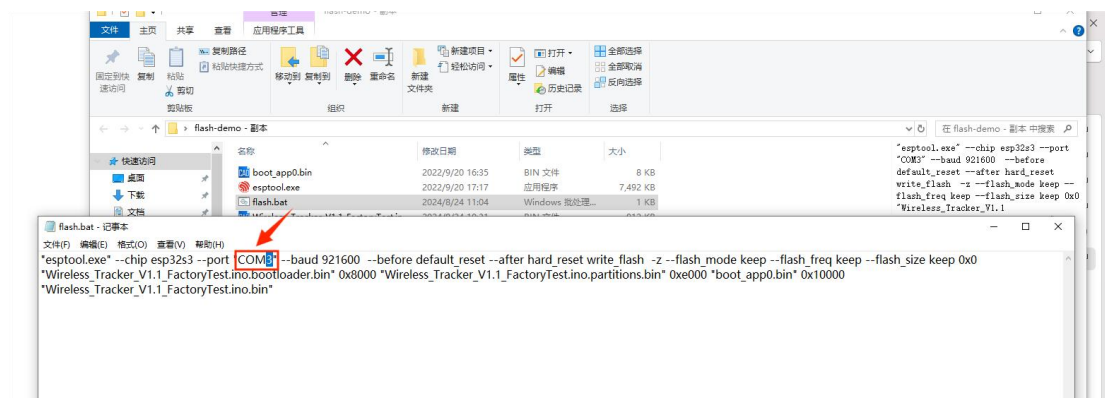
管理 flash-demo - 副本

文件 主页 共享 查看 应用程序工具

固定到快速访问 复制 粘贴 复制路径 粘贴快捷方式 剪切 剪贴板

移动到 复制到 删除 重命名 组织

新建项目 轻松访问 新建文件夹 新建

属性 打开 编辑 历史记录 打开

全部选择 全部取消 反向选择 选择

flash-demo - 副本

在 flash-demo - 副本 中搜索

快速访问
桌面
下载
文档

| 名称 | 修改日期 | 类型 | 大小 |
|---|---|---|---|
| boot_app0.bin | 2022/9/20 16:35 | BIN 文件 | 8 KB |
| esptool.exe | 2022/9/20 17:17 | 应用程序 | 7,492 KB |
| flash.bat | 2024/8/24 11:04 | Windows 批处理... | 1 KB |

"esptool.exe" --chip esp32s3 --port "COM3" --baud 921600 --before default_reset --after hard_reset write_flash -z --flash_mode keep --flash_freq keep --flash_size keep 0x0 "Wireless_Tracker_V1.1

flash.bat - 记事本

文件(F) 编辑(E) 格式(O) 查看(V) 帮助(H)

"esptool.exe" --chip esp32s3 --port "COM3" --baud 921600 --before default_reset --after hard_reset write_flash -z --flash_mode keep --flash_freq keep --flash_size keep 0x0 "Wireless_Tracker_V1.1_FactoryTest.ino.bootloader.bin" 0x8000 "Wireless_Tracker_V1.1_FactoryTest.ino.partitions.bin" 0xe000 "boot_app0.bin" 0x10000 "Wireless_Tracker_V1.1_FactoryTest.ino.bin"